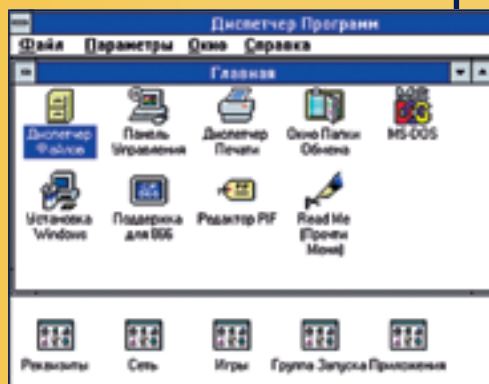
Диспетчер Программ

Файл Параметры Окно Справка

Главная

Диспетчер Файлов

Панель Управления

Диспетчер Печати

Окно Папки Обмена

MS-DOS

Установка Windows

Поддержка для 006

Редактор PIF

Read Me (Прочти Меня)

Реквизиты

Сеть

Игры

Группа Запуска

Приложения